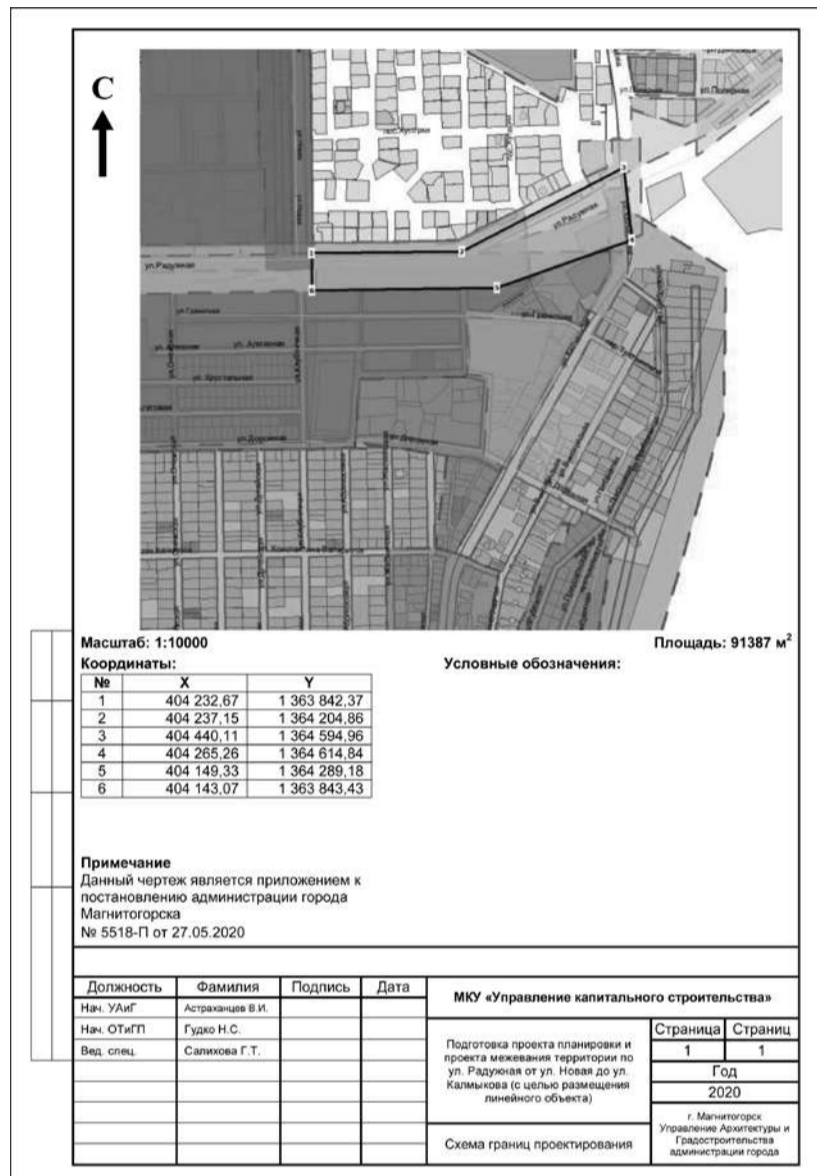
С

ул. Радужная

ул. Радужная

1
2
3
4
5
6

Масштаб: 1:10000

Площадь: 91387 м$^2$

Координаты:

| № | X | Y |
|---|---|---|
| 1 | 404 232,67 | 1 363 842,37 |
| 2 | 404 237,15 | 1 364 204,86 |
| 3 | 404 440,11 | 1 364 594,96 |
| 4 | 404 265,26 | 1 364 614,84 |
| 5 | 404 149,33 | 1 364 289,18 |
| 6 | 404 143,07 | 1 363 843,43 |

Условные обозначения:

Примечание
Данный чертеж является приложением к постановлению администрации города Магнитогорска
№ 5518-П от 27.05.2020

| Должность | Фамилия | Подпись | Дата |
|---|---|---|---|
| Нач. УАиГ | Астраханцев В.И. | | |
| Нач. ОТиГП | Гудко Н.С. | | |
| Вед. спец. | Салихова Г.Т. | | |

МКУ «Управление капитального строительства»

Подготовка проекта планировки и проекта межевания территории по ул. Радужная от ул. Новая до ул. Калмыкова (с целью размещения линейного объекта)

| Страница | Страниц |
|---|---|
| 1 | 1 |

Год
2020

Схема границ проектирования

г. Магнитогорск Управление Архитектуры и Градостроительства администрации города